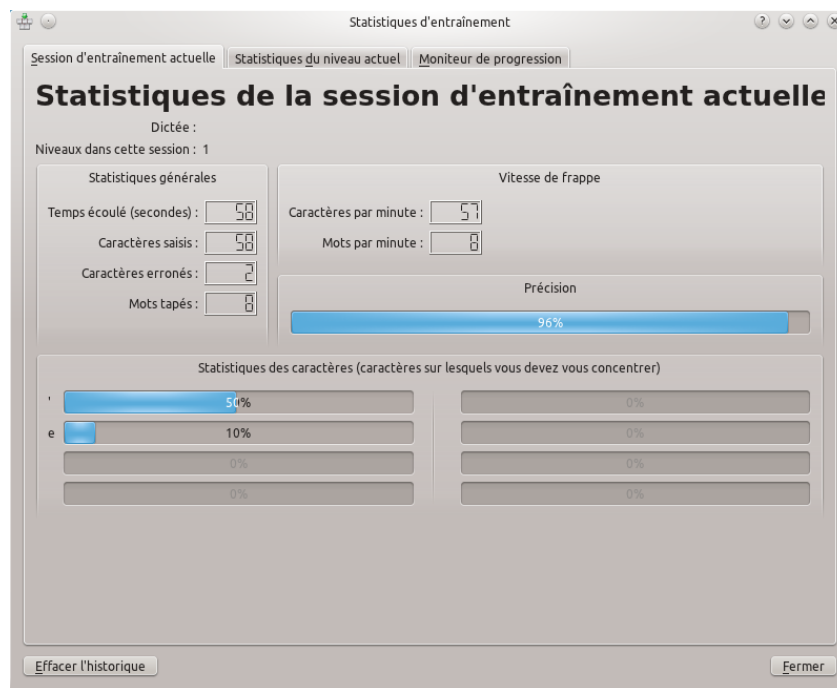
Statistiques d'entraînement

Session d'entraînement actuelle | Statistiques du niveau actuel | Moniteur de progression

Statistiques de la session d'entraînement actuelle

Dictée :

Niveaux dans cette session : 1

Statistiques générales

Temps écoulé (secondes) : 58

Caractères saisis : 58

Caractères erronés : 2

Mots tapés : 8

Vitesse de frappe

Caractères par minute : 57

Mots par minute : 8

Précision

96%

Statistiques des caractères (caractères sur lesquels vous devez vous concentrer)

' 50%

e 10%

0%

0%

0%

0%

0%

0%

Effacer l'historique

Fermer